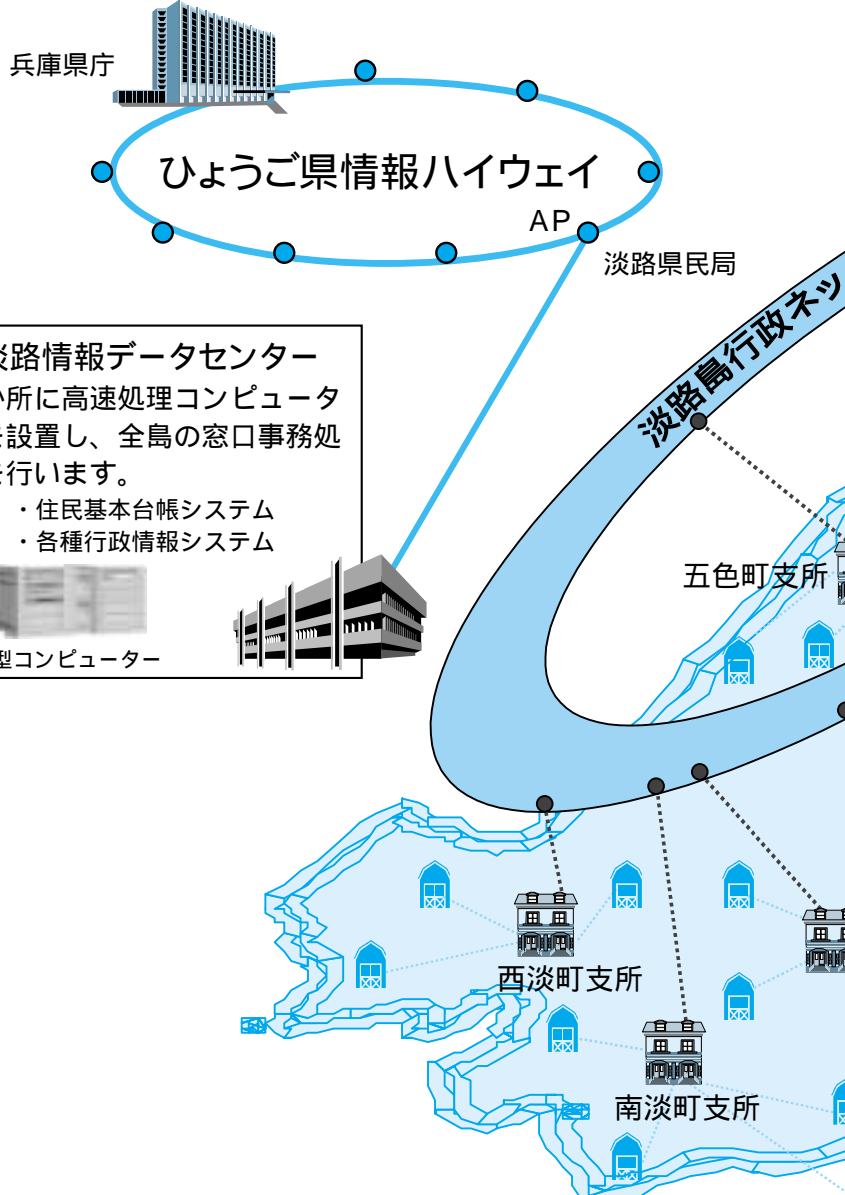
兵庫県庁

ひょうご県情報ハイウェイ

AP

淡路県民局

淡路情報データセンター
か所に高速処理コンピュータ
を設置し、全島の窓口事務処
を行います。
・住民基本台帳システム
・各種行政情報システム

型コンピューター

淡路島行政ネッ

五色町支所

西淡町支所

南淡町支所